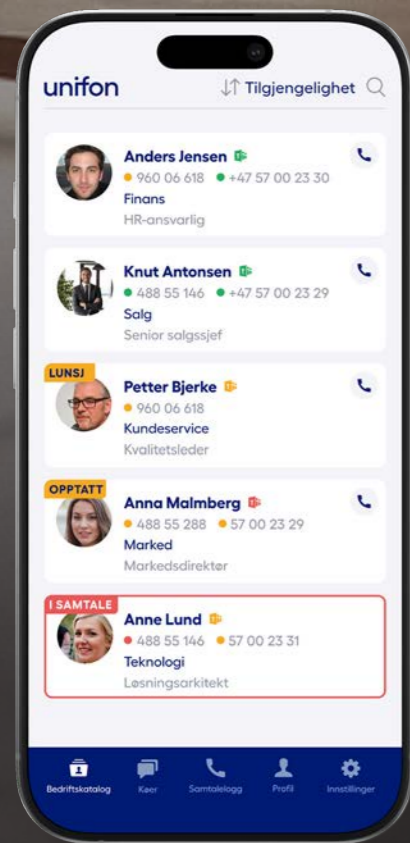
unifon

Tilgjengelighet

Anders Jensen
960 06 618 +47 57 00 23 30
Finans
HR-ansvarlig

Knut Antonsen
488 55 146 +47 57 00 23 29
Salg
Senior salgssjef

LUNSJ
Petter Bjerke
960 06 618
Kundeservice
Kvalitetsleder

OPPTATT
Anna Malmberg
488 55 288 57 00 23 29
Marked
Markedsdirektør

I SAMTALE
Anne Lund
488 55 146 57 00 23 31
Teknologi
Løsningsarkitekt

Bedriftskatalog
Køer
Samtalelogg
Profil
Innstillinger